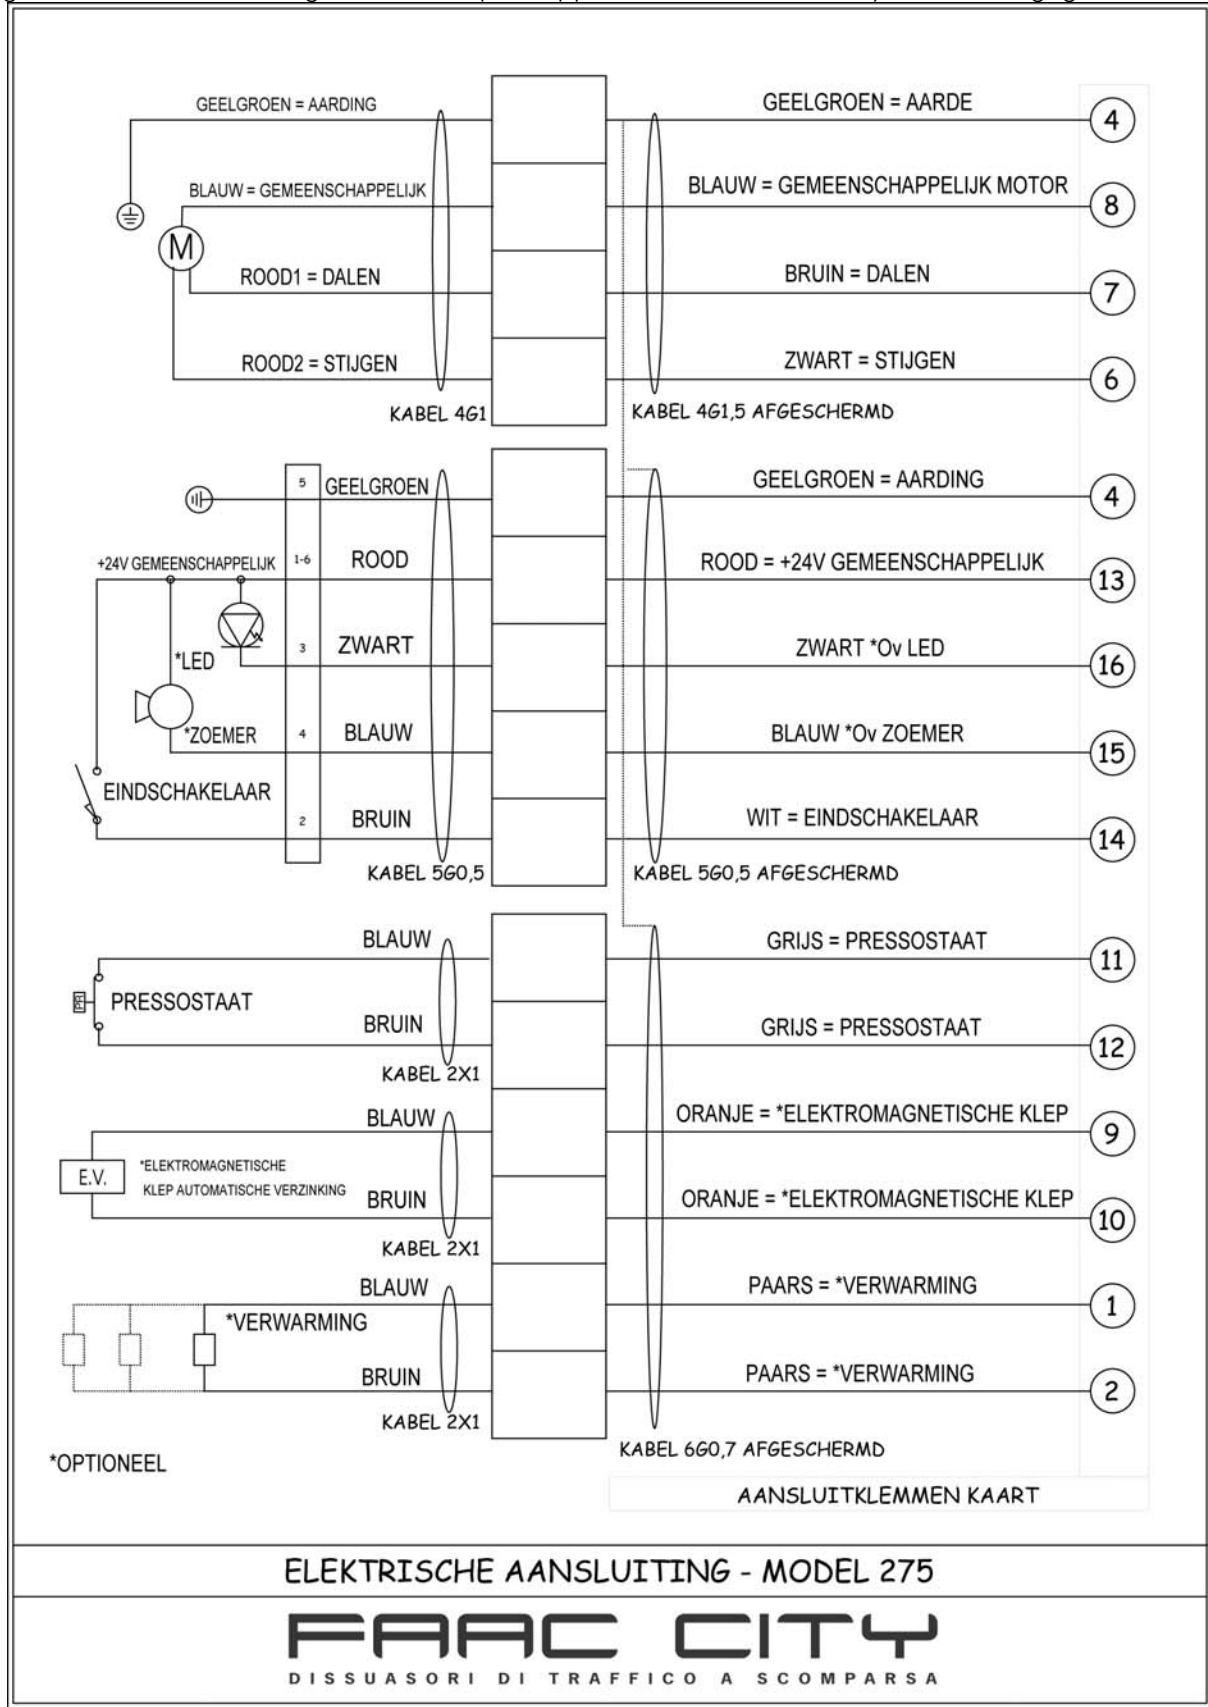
GEELGROEN = AARDING
BLAUW = GEMEENSCHAPPELIJK
M
ROOD1 = DALEN
ROOD2 = STIJGEN
KABEL 4G1

GEELGROEN = AARDE
4
BLAUW = GEMEENSCHAPPELIJK MOTOR
8
BRUIN = DALEN
7
ZWART = STIJGEN
6
KABEL 4G1,5 AFGESCHERMD

5 GEELGROEN
+24V GEMEENSCHAPPELIJK
1-6 ROOD
*LED
3 ZWART
*ZOEMER
4 BLAUW
EINDSCHAKELAAR
2 BRUIN
KABEL 5G0,5

GEELGROEN = AARDING
4
ROOD = +24V GEMEENSCHAPPELIJK
13
ZWART *Ov LED
16
BLAUW *Ov ZOEMER
15
WIT = EINDSCHAKELAAR
14
KABEL 5G0,5 AFGESCHERMD

BLAUW
PRESSOSTAAT
BRUIN
KABEL 2X1
BLAUW
E.V.
*ELEKTROMAGNETISCHE KLEP AUTOMATISCHE VERZINKING
BRUIN
KABEL 2X1
BLAUW
*VERWARMING
BRUIN
KABEL 2X1

GRIJS = PRESSOSTAAT
11
GRIJS = PRESSOSTAAT
12
ORANJE = *ELEKTROMAGNETISCHE KLEP
9
ORANJE = *ELEKTROMAGNETISCHE KLEP
10
PAARS = *VERWARMING
1
PAARS = *VERWARMING
2
KABEL 6G0,7 AFGESCHERMD

*OPTIONEEL

AANSLUITKLEMMEN KAART

ELEKTRISCHE AANSLUITING - MODEL 275

FAAC CITY
DISSUASORI DI TRAFFICO A SCOMPARSA